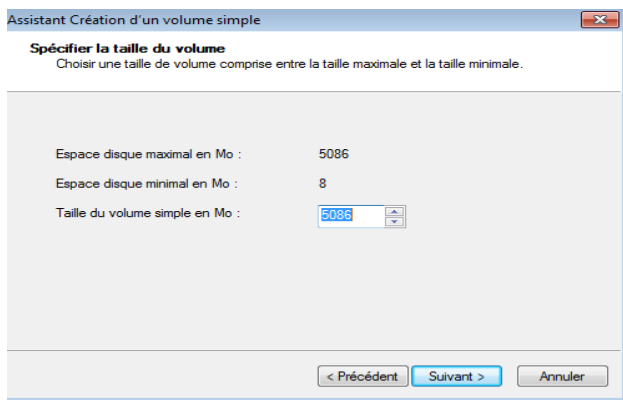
Assistant Création d'un volume simple

Spécifier la taille du volume
Choisir une taille de volume comprise entre la taille maximale et la taille minimale.

Espace disque maximal en Mo : 5086

Espace disque minimal en Mo : 8

Taille du volume simple en Mo : 5086

< Précédent
Suivant >
Annuler